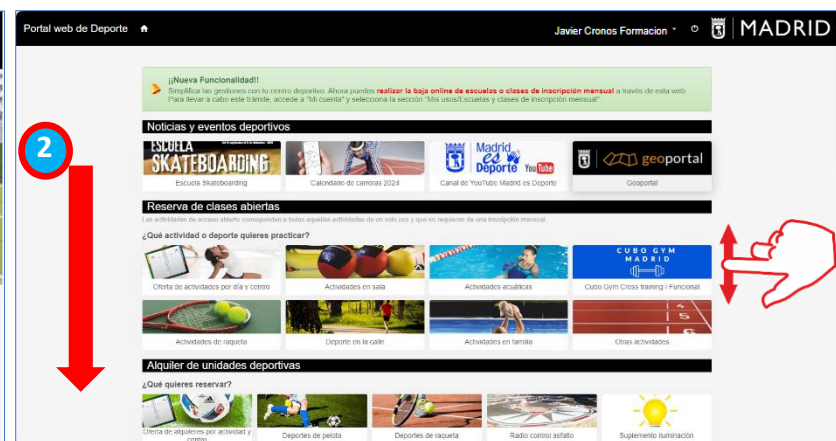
Portal web de Deporte

Javier Cronos Formacion

MADRID

2

¡¡Nueva Funcionalidad!!
Simplifica las gestiones con tu centro deportivo. Ahora puedes realizar la baja online de escuelas o clases de inscripción mensual a través de esta web. Para llevar a cabo este trámite, accede a "Mi cuenta" y selecciona la sección "Mis usos/Escuelas y clases de inscripción mensual".

Noticias y eventos deportivos

ESCUELA SKATEBOARDING
Escuela Skateboarding

Calendario de carreras 2024

Madrid es Deporte YouTube
Canal de YouTube Madrid es Deporte

geoportal
Geoportal

Reserva de clases abiertas

Las actividades de acceso abierto corresponden a todas aquellas actividades de un solo uso y que no requieren de una inscripción mensual

¿Qué actividad o deporte quieres practicar?

Oferta de actividades por día y centro

Actividades en sala

Actividades acuáticas

CUBO GYM MADRID
Cubo Gym Cross training / Funcional

Actividades de raqueta

Deporte en la calle

Actividades en familia

Otras actividades

Alquiler de unidades deportivas

¿Qué quieres reservar?

Oferta de alquileres por actividad y centro

Deportes de pelota

Deportes de raqueta

Radio control asfalto

Suplemento iluminación